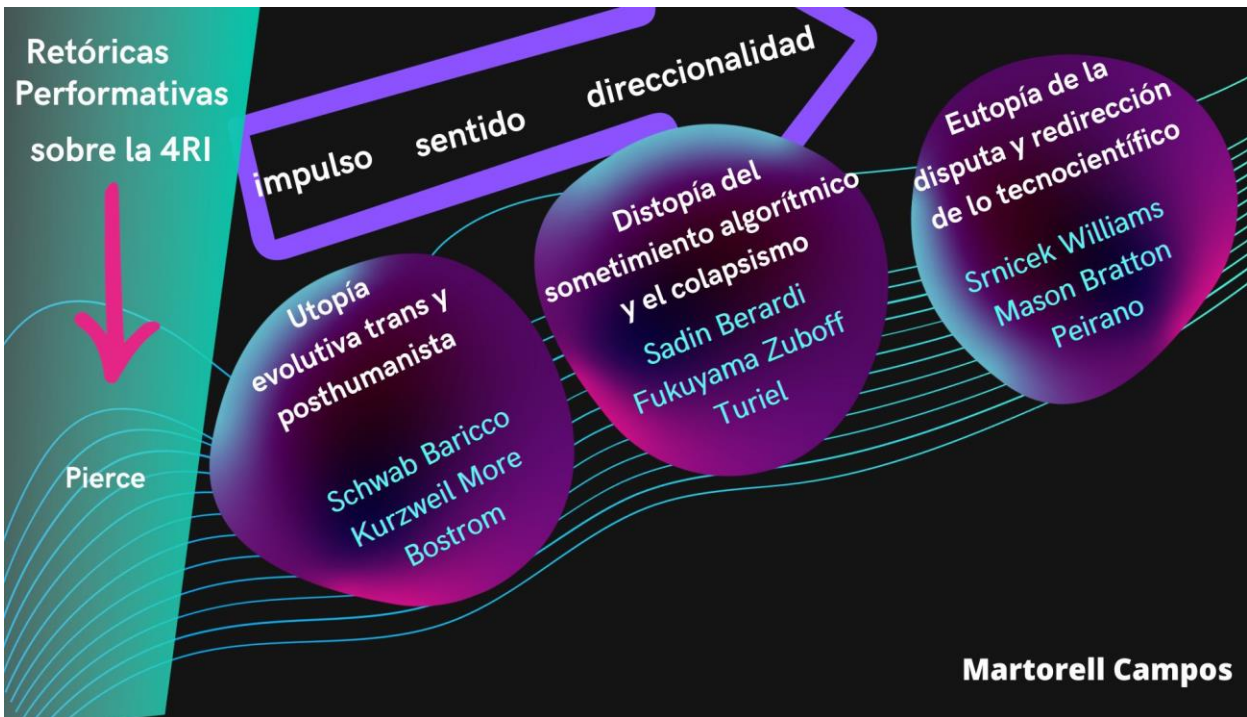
Retóricas Performativas sobre la 4RI

Pierce

impulso sentido direccionalidad

Utopía evolutiva trans y posthumanista

Schwab Baricco Kurzweil More Bostrom

Distopía del sometimiento algorítmico y el colapsismo

Sadin Berardi Fukuyama Zuboff Turiel

Eutopía de la disputa y redirección de lo tecnocientífico

Srnicek Williams Mason Bratton Peirano

Martorell Campos